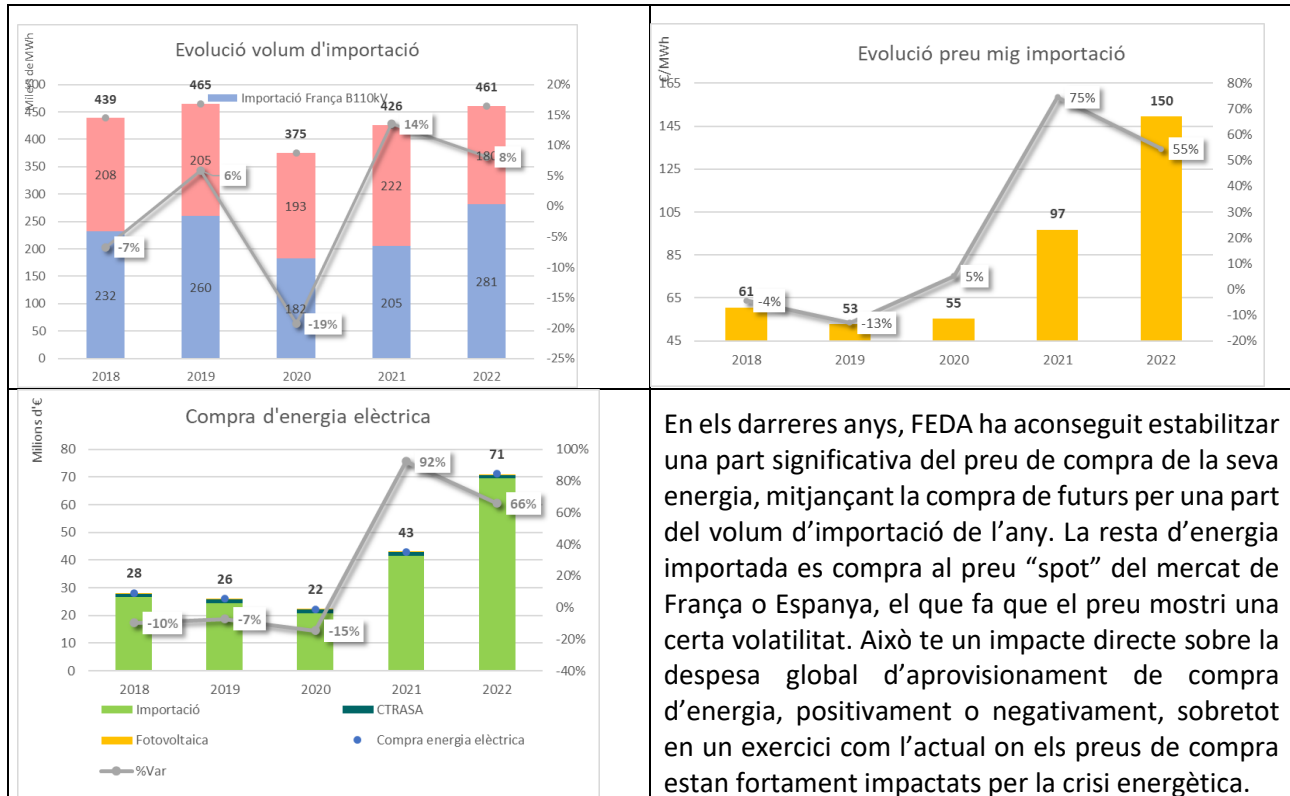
Evolució volum d'importació

Milers de MWh

Importació França B110kV

| | 2018 | 2019 | 2020 | 2021 | 2022 |
|---|---|---|---|---|---|
| Total | 439 | 465 | 375 | 426 | 461 |
| | 208 | 205 | 193 | 222 | 180 |
| | 232 | 260 | 182 | 205 | 281 |
| %Var | -7% | 6% | -19% | 14% | 8% |

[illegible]00, 450, 400, 350, 300, 250, 200, 150, 100, 50, 0
20%, 15%, 10%, 5%, 0%, -5%, -10%, -15%, -20%, -25%

Evolució preu mig importació

€/MWh

| | 2018 | 2019 | 2020 | 2021 | 2022 |
|---|---|---|---|---|---|
| Preu | 61 | 53 | 55 | 97 | 150 |
| %Var | -4% | -13% | 5% | 75% | 55% |

165, 145, 125, 105, 85, 65, 45
80%, 70%, 60%, 50%, 40%, 30%, 20%, 10%, 0%, -10%, -20%

Compra d'energia elèctrica

Milions d'€

| | 2018 | 2019 | 2020 | 2021 | 2022 |
|---|---|---|---|---|---|
| Compra | 28 | 26 | 22 | 43 | 71 |
| %Var | -10% | -7% | -15% | 92% | 66% |

80, 70, 60, 50, 40, 30, 20, 10, 0
100%, 80%, 60%, 40%, 20%, 0%, -20%, -40%

Importació
CTRASA
Fotovoltaica
Compra energia elèctrica
%Var

En els darreres anys, FEDA ha aconseguit estabilitzar una part significativa del preu de compra de la seva energia, mitjançant la compra de futurs per una part del volum d'importació de l'any. La resta d'energia importada es compra al preu "spot" del mercat de França o Espanya, el que fa que el preu mostri una certa volatilitat. Això te un impacte directe sobre la despesa global d'aprovisionament de compra d'energia, positivament o negativament, sobretot en un exercici com l'actual on els preus de compra estan fortament impactats per la crisi energètica.